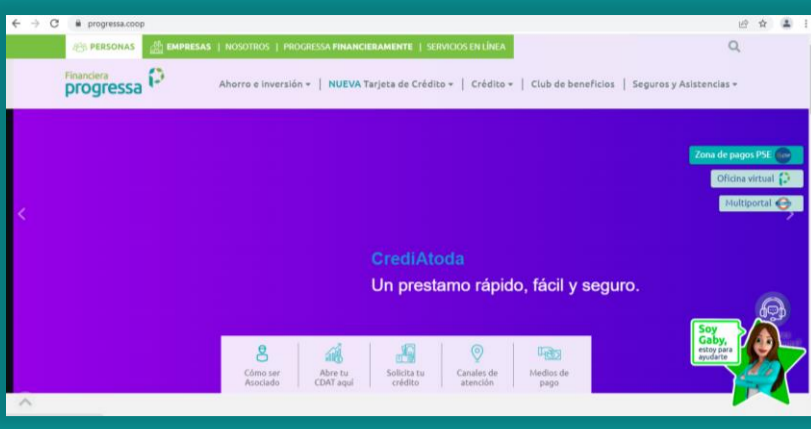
progressa.coop

PERSONAS | EMPRESAS | NOSOTROS | PROGRESSA FINANCIERAMENTE | SERVICIOS EN LÍNEA

Financiera progressa

Ahorro e inversión ▾ | NUEVA Tarjeta de Crédito ▾ | Crédito ▾ | Club de beneficios | Seguros y Asistencias ▾

Zona de pagos PSE
Oficina virtual
Multiportal

CrediAtoda
Un prestamo rápido, fácil y seguro.

Cómo ser Asociado
Abre tu CDAT aquí
Solicita tu crédito
Canales de atención
Medios de pago

Soy Gaby, estoy para ayudarte